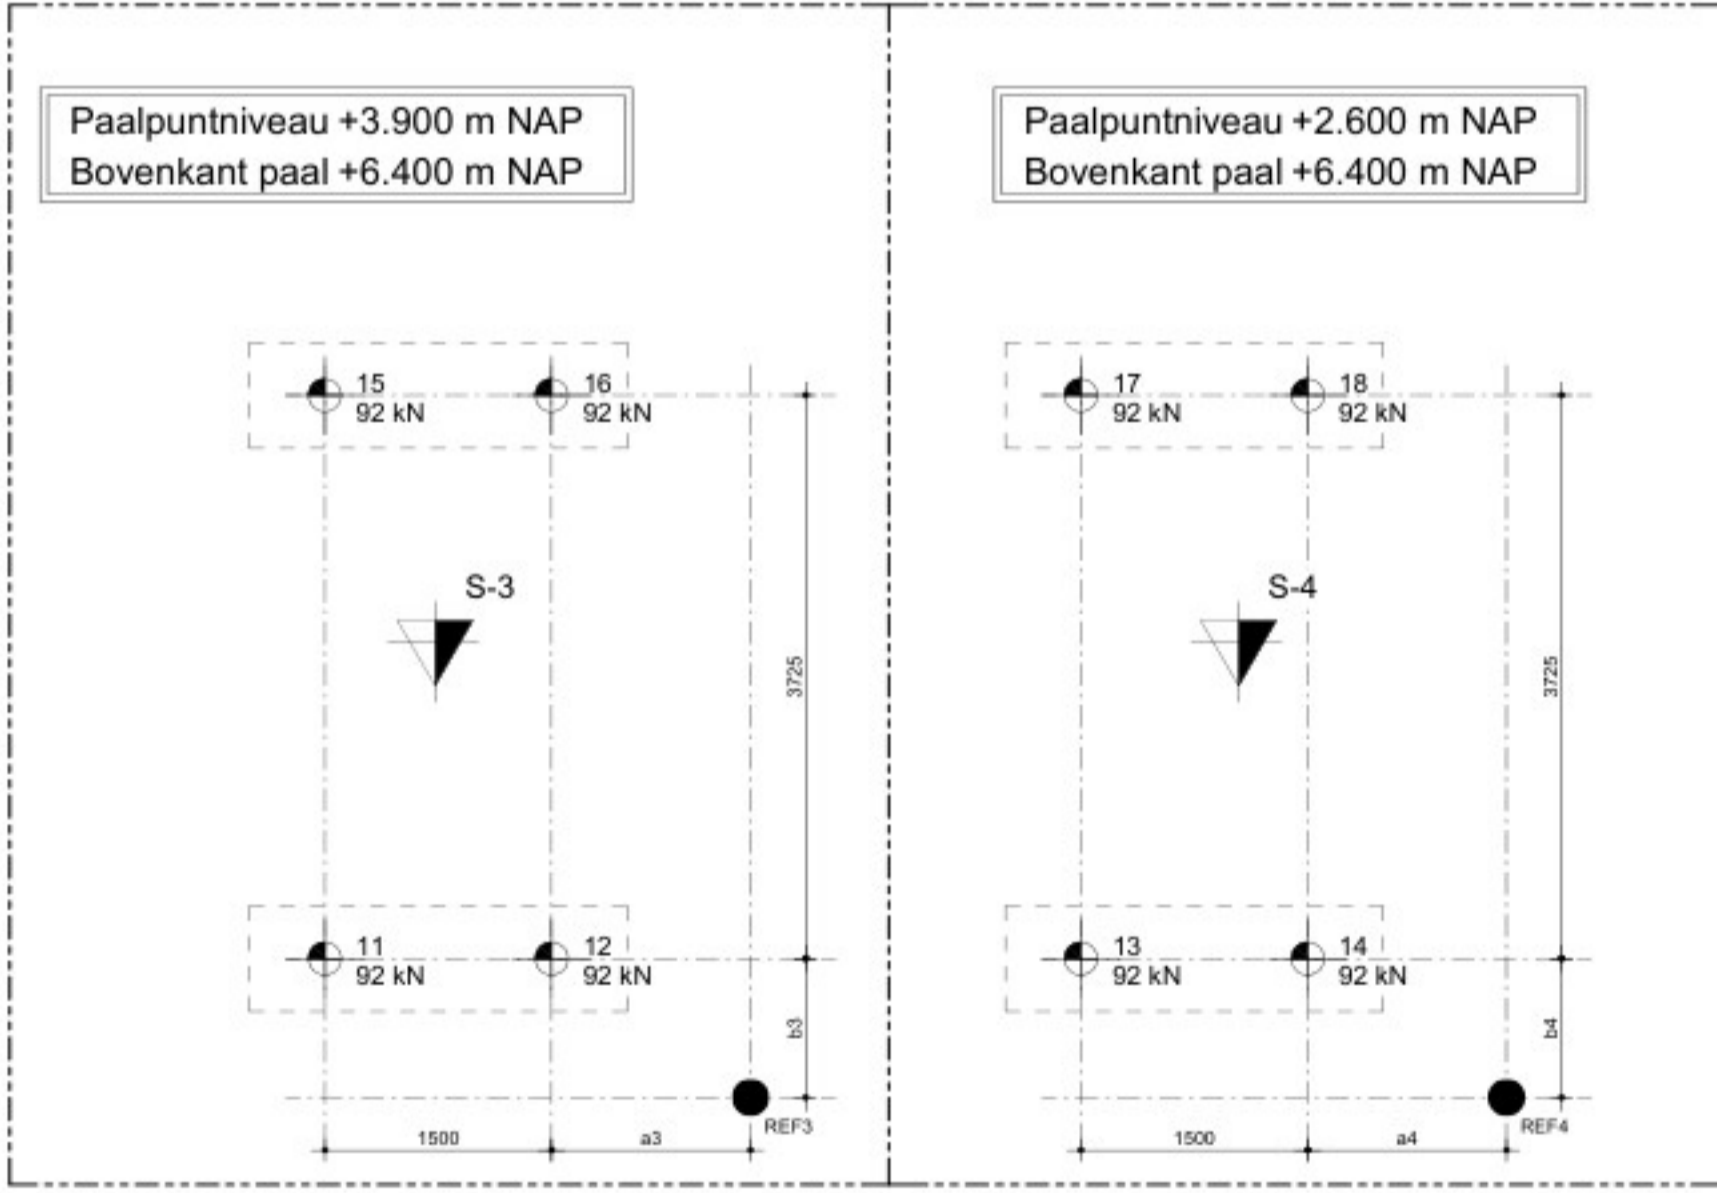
Paalpuntniveau +3.900 m NAP
Bovenkant paal +6.400 m NAP

15
92 kN
16
92 kN

S-3

3725

11
92 kN
12
92 kN

b3

REF3

1500
a3

Paalpuntniveau +2.600 m NAP
Bovenkant paal +6.400 m NAP

17
92 kN
18
92 kN

S-4

3725

13
92 kN
14
92 kN

b4

REF4

1500
a4